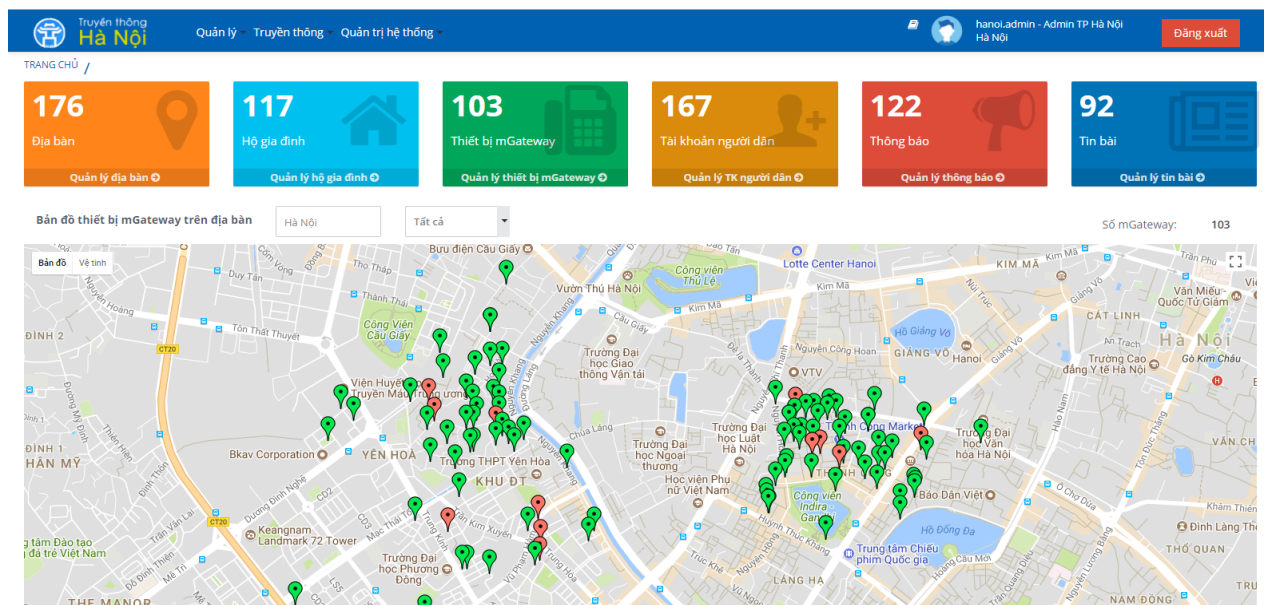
Truyền thông Hà Nội

Quản lý Truyền thông Quản trị hệ thống

hanoi.admin - Admin TP Hà Nội
Hà Nội

Đăng xuất

TRANG CHỦ /

176
Địa bàn
Quản lý địa bàn

117
Hộ gia đình
Quản lý hộ gia đình

103
Thiết bị mGateway
Quản lý thiết bị mGateway

167
Tài khoản người dân
Quản lý TK người dân

122
Thông báo
Quản lý thông báo

92
Tin bài
Quản lý tin bài

Bản đồ thiết bị mGateway trên địa bàn

Hà Nội

Tất cả

Số mGateway: 103

Bản đồ Vệ tinh

Bưu điện Cầu Giấy
Lotte Center Hanoi
Công viên Thủ Lệ
Vườn Thú Hà Nội
KIM MÃ
Văn Miếu Quốc Tử Giám
CÁT LINH
Hà Nội
ĐÌNH 2
Tôn Thất Thuyết
CT20
Công Viên Cầu Giấy
Hồ Giảng Võ
GIẢNG VÕ
Hanoi
Trường Đại học Giao thông Vận tải
Trường Cao đẳng Y tế Hà Nội
Gò Kim Châu
Viện Huyết học Truyền Máu Trung ương
VTV
Trường Đại học Luật Hà Nội
Thành Công Market
Trường Đại học Văn hóa Hà Nội
Bkav Corporation
YÊN HOÀ
Trường THPT Yên Hòa
Trường Đại học Ngoại thương
THÀNH CÔNG
KHU ĐT
Học viện Phụ nữ Việt Nam
Công viên Indira Gandhi
Báo Dân Việt
Keangnam Landmark 72 Tower
Hồ Đống Đa
Trường Đại học Phương Đông
Trung tâm Chiếu phim Quốc gia
LÁNG HẠ
THỊNH QUANG
THE MANOR
NAM ĐỒNG
Đình Láng Thượng
Trung tâm Đào tạo đá trẻ Việt Nam
Huỳnh Thúc Kháng
Nguyễn Chí Thanh
Láng
Chùa Láng
Trung Kính
Lê Văn Lương
Trần Duy Hưng
Phạm Hùng
Nguyễn Khang
Thiên Nghi
TRÚNG ...
Nguyễn Hoàng
Thái Hà
Giảng Võ
Nguyễn Lương Bằng
Tôn Đức Thắng
Ô Chợ Dừa
Khâm Thiên
CHỢ QUAN
THỊNH HÀO